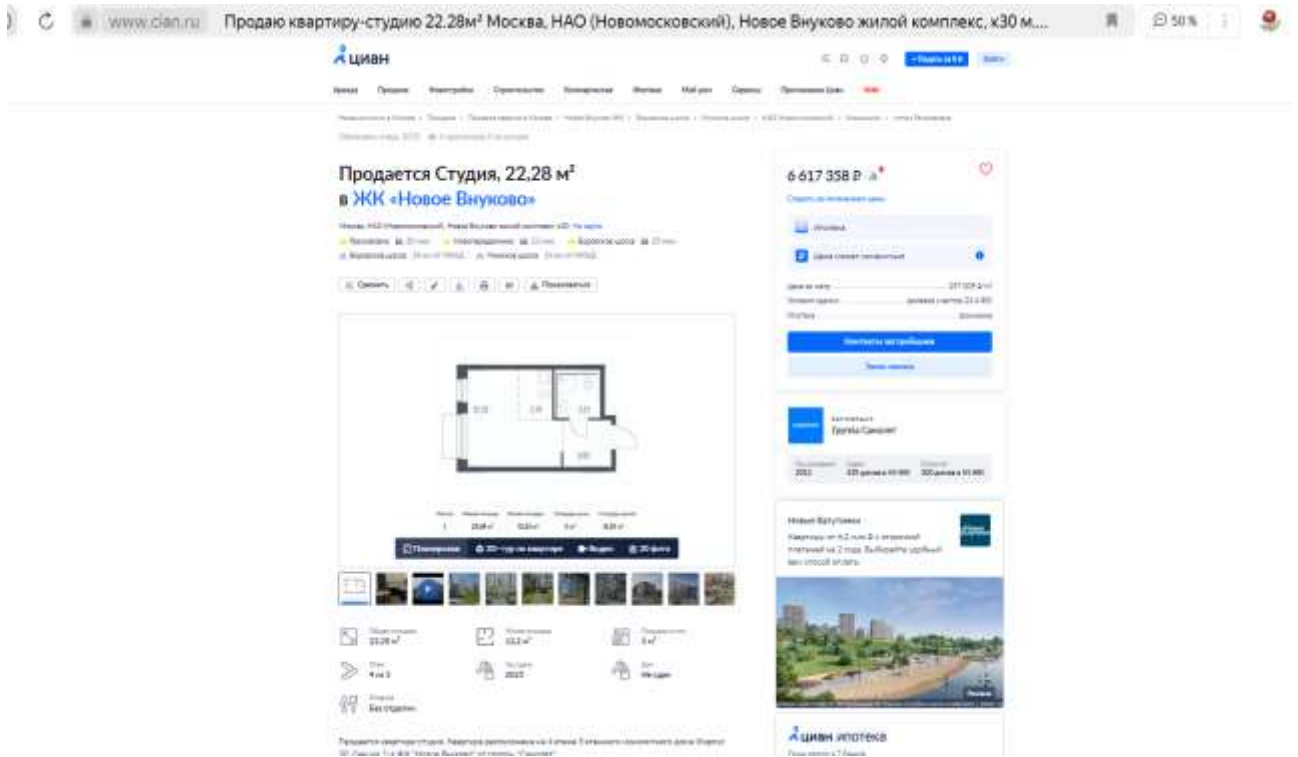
www.cian.ru Продаю квартиру-студию 22.28м² Москва, НАО (Новомосковский), Новое Внуково жилой комплекс, к30 м...

50 %

циан

Продается Студия, 22,28 м²
в ЖК «Новое Внуково»

6 617 358 ₽

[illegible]

Группа Самолет

Новые Ватутинки

циан ипотека